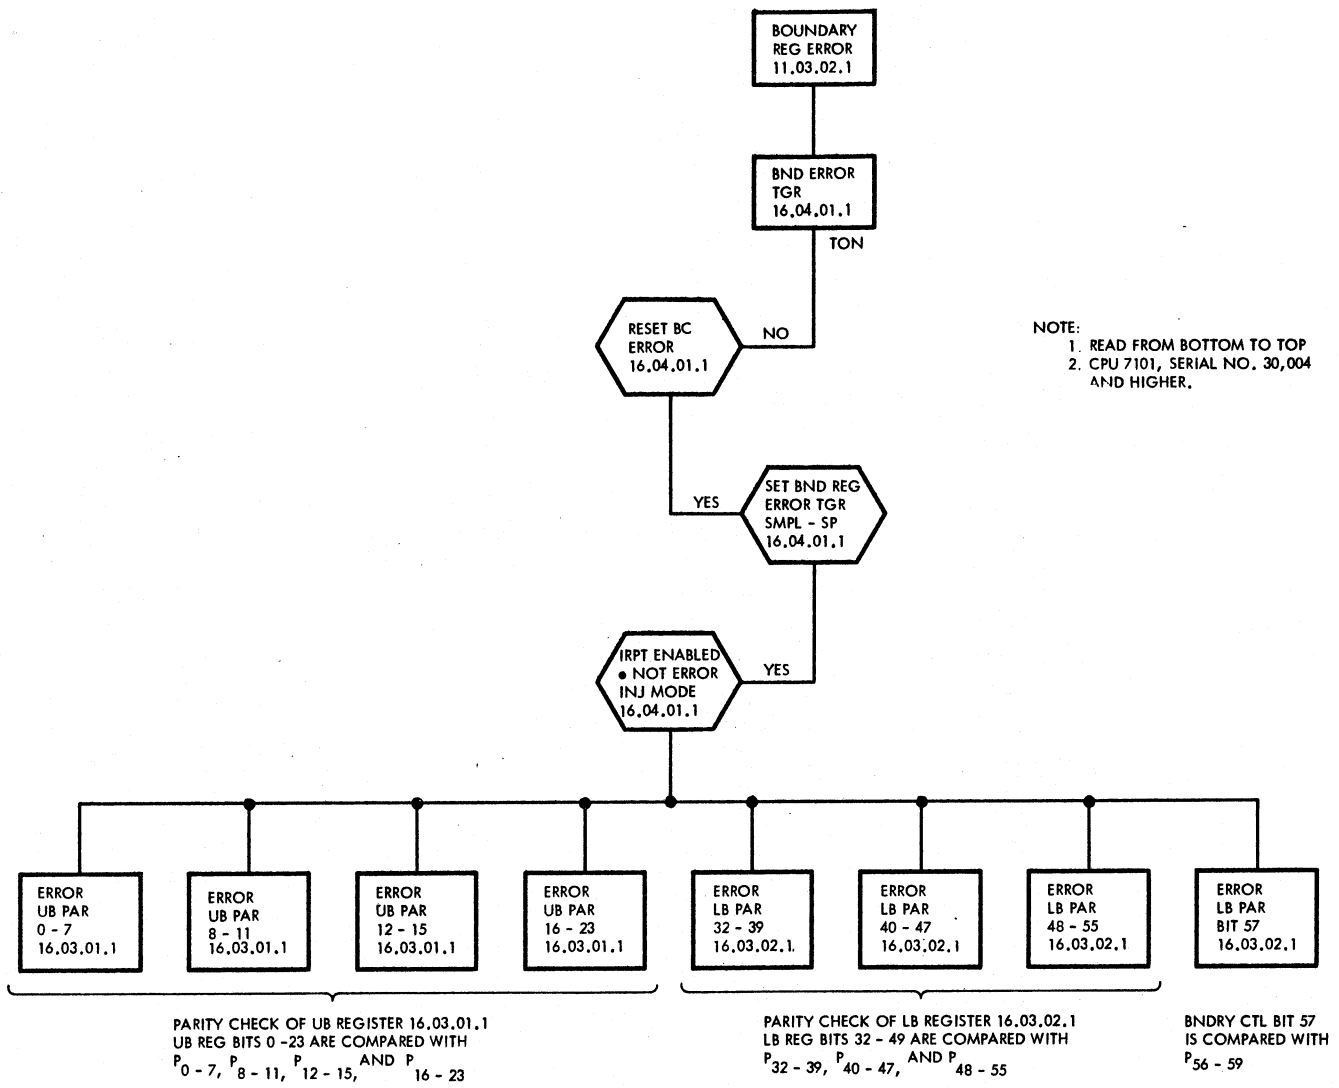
BOUNDARY REG ERROR 11.03.02.1

BND ERROR TGR 16.04.01.1

TON

RESET BC ERROR 16.04.01.1

NO

NOTE:
1. READ FROM BOTTOM TO TOP
2. CPU 7101, SERIAL NO. 30,004 AND HIGHER.

YES

SET BND REG ERROR TGR SMPL - SP 16.04.01.1

IRPT ENABLED • NOT ERROR INJ MODE 16.04.01.1

YES

ERROR UB PAR 0 - 7 16.03.01.1

ERROR UB PAR 8 - 11 16.03.01.1

ERROR UB PAR 12 - 15 16.03.01.1

ERROR UB PAR 16 - 23 16.03.01.1

ERROR LB PAR 32 - 39 16.03.02.1

ERROR LB PAR 40 - 47 16.03.02.1

ERROR LB PAR 48 - 55 16.03.02.1

ERROR LB PAR BIT 57 16.03.02.1

PARITY CHECK OF UB REGISTER 16.03.01.1
UB REG BITS 0 -23 ARE COMPARED WITH
$P_{0-7}$, $P_{8-11}$, $P_{12-15}$, AND $P_{16-23}$

PARITY CHECK OF LB REGISTER 16.03.02.1
LB REG BITS 32 - 49 ARE COMPARED WITH
$P_{32-39}$, $P_{40-47}$, AND $P_{48-55}$

BNDRY CTL BIT 57
IS COMPARED WITH
$P_{56-59}$